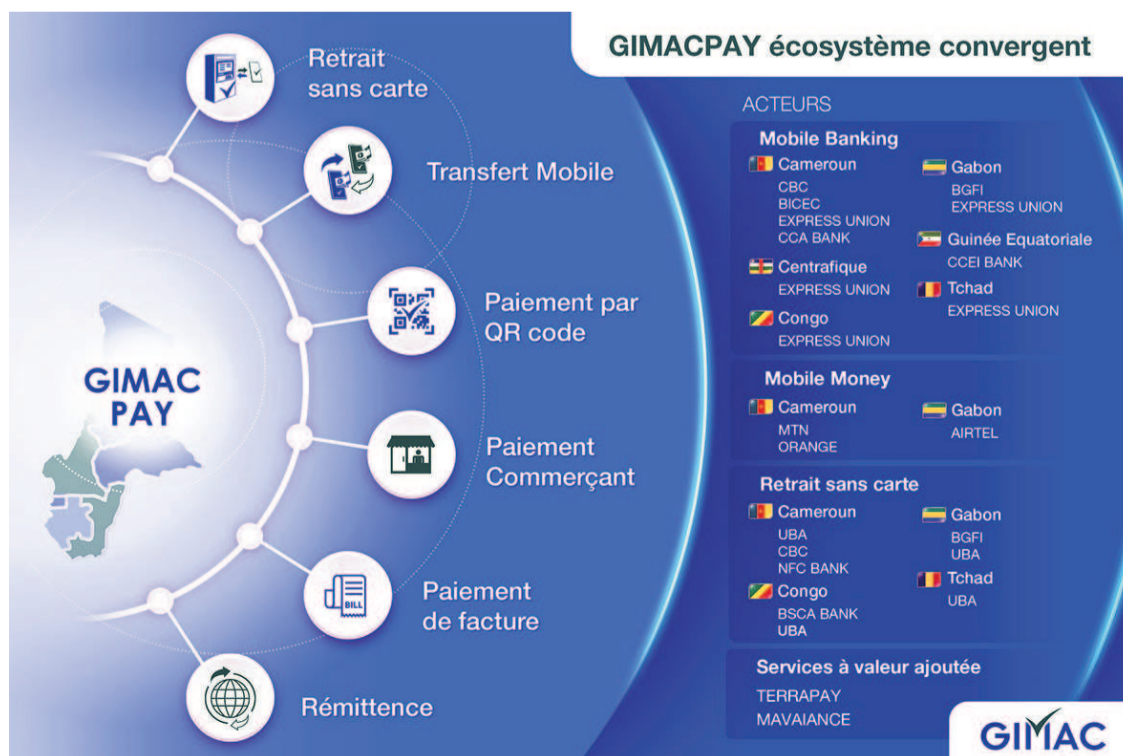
GIMACPAY écosystème convergent

GIMAC PAY

Retrait sans carte

Transfert Mobile

Paiement par QR code

Paiement Commerçant

BILL

Paiement de facture

Rémittence

ACTEURS

Mobile Banking

Cameroun
CBC
BICEC
EXPRESS UNION
CCA BANK

Centrafique
EXPRESS UNION

Congo
EXPRESS UNION

Gabon
BGFI
EXPRESS UNION

Guinée Equatoriale
CCEI BANK

Tchad
EXPRESS UNION

Mobile Money

Cameroun
MTN
ORANGE

Gabon
AIRTEL

Retrait sans carte

Cameroun
UBA
CBC
NFC BANK

Congo
BSCA BANK
UBA

Gabon
BGFI
UBA

Tchad
UBA

Services à valeur ajoutée
TERRAPAY
MAVAIANCE

GIMAC